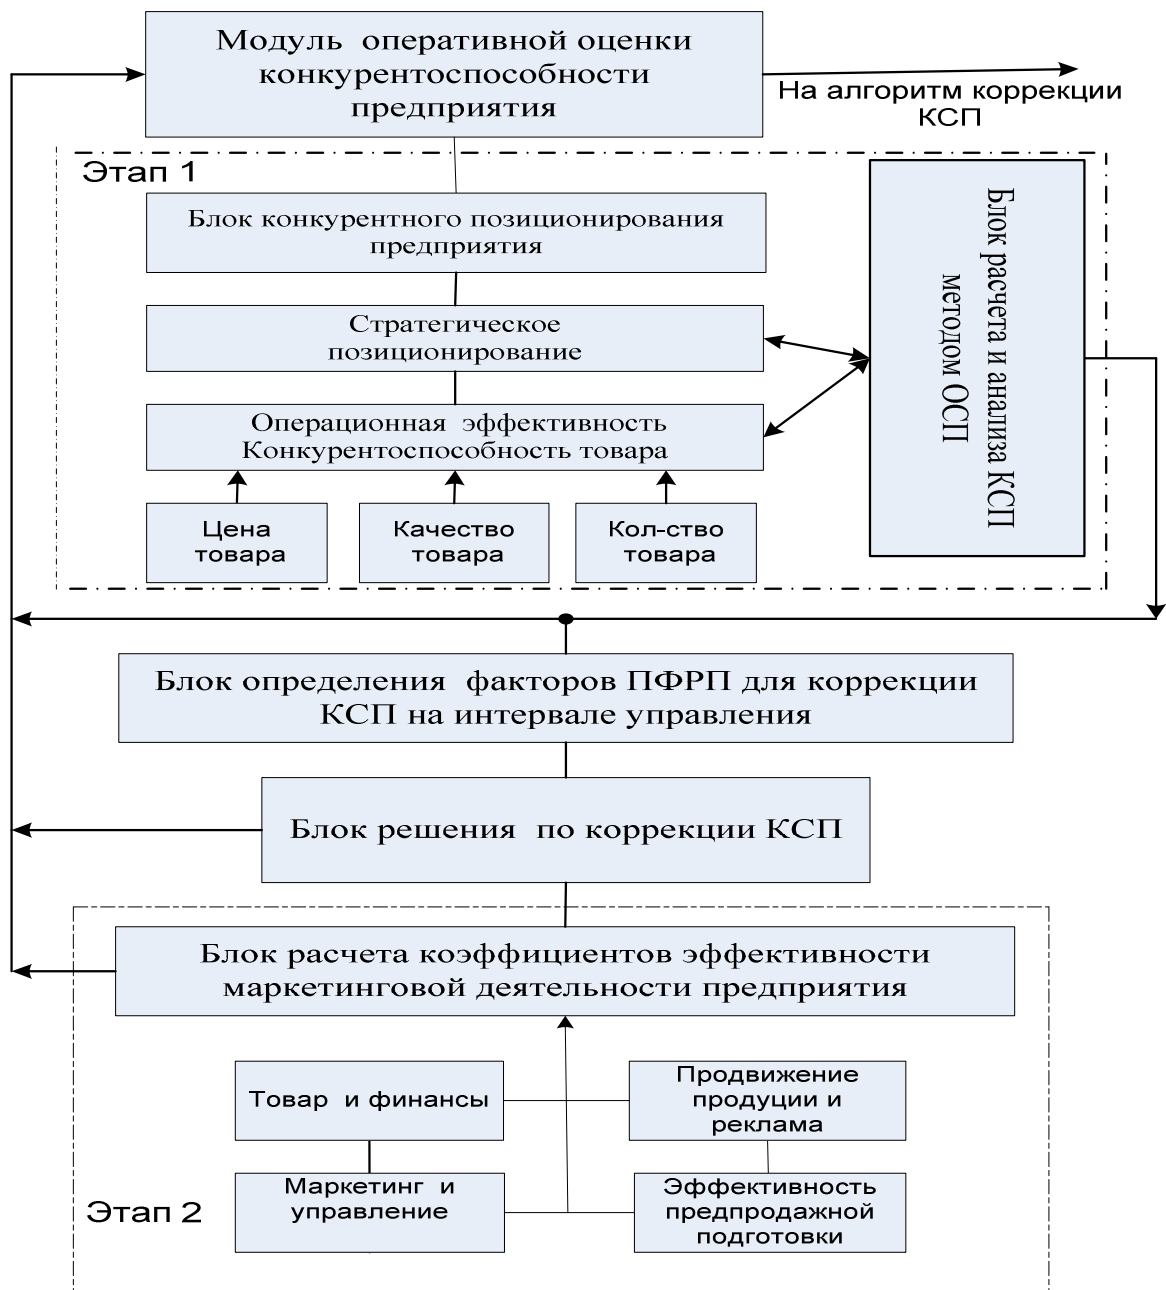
Модуль оперативной оценки конкурентоспособности предприятия

На алгоритм коррекции КСП

Этап 1

Блок конкурентного позиционирования предприятия

Стратегическое позиционирование

Операционная эффективность Конкурентоспособность товара

Цена товара

Качество товара

Кол-ство товара

Блок расчета и анализа КСП методом ОСП

Блок определения факторов ПФРП для коррекции КСП на интервале управления

Блок решения по коррекции КСП

Блок расчета коэффициентов эффективности маркетинговой деятельности предприятия

Товар и финансы

Продвижение продуции и реклама

Маркетинг и управление

Эффективность предпродажной подготовки

Этап 2